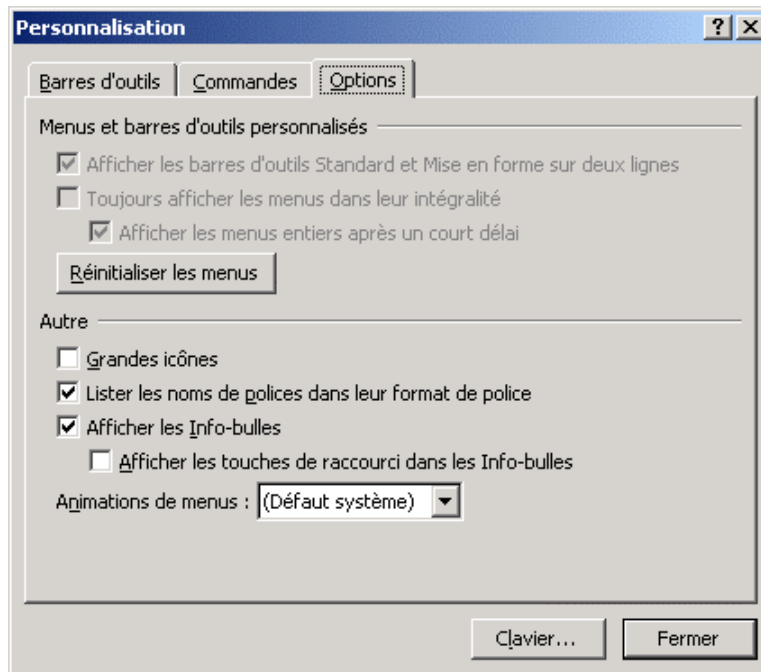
Personnalisation

?

Barres d'outils | Commandes | Options

Menus et barres d'outils personnalisés

Afficher les barres d'outils Standard et Mise en forme sur deux lignes

Toujours afficher les menus dans leur intégralité

Afficher les menus entiers après un court délai

Réinitialiser les menus

Autre

Grandes icônes

Lister les noms de polices dans leur format de police

Afficher les Info-bulles

Afficher les touches de raccourci dans les Info-bulles

Animations de menus : (Défaut système)

Clavier...

Fermer